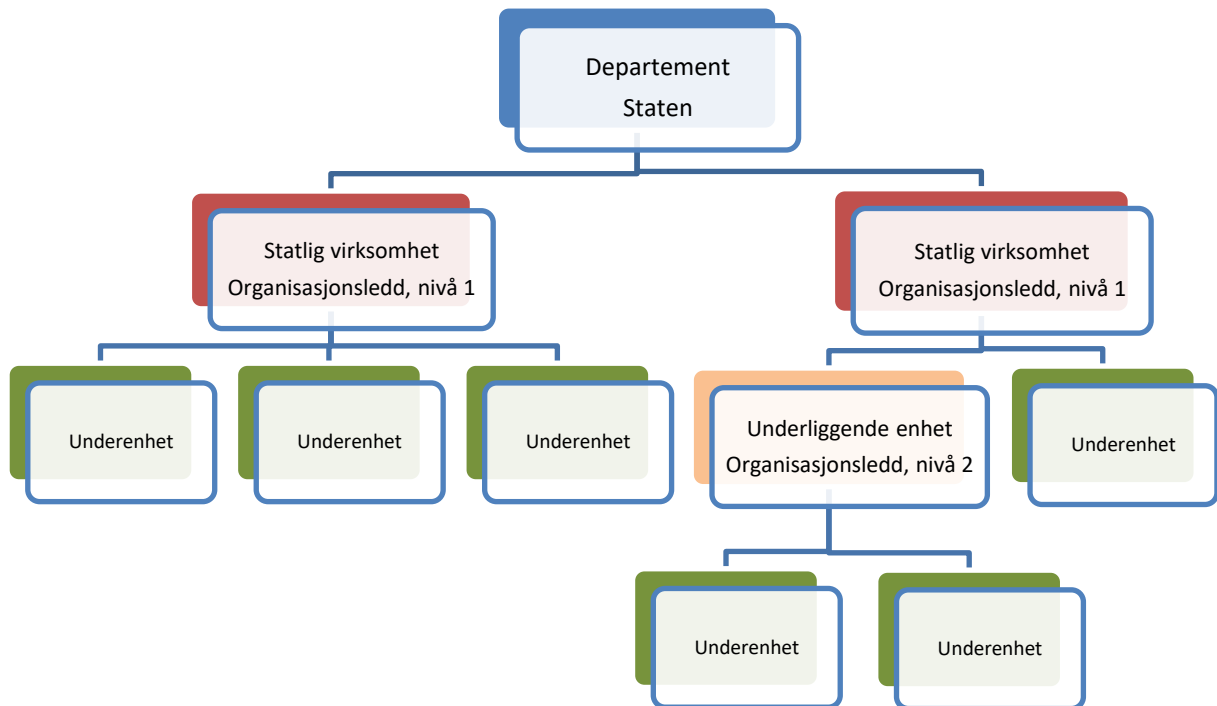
Departement
Staten

Statlig virksomhet
Organisasjonsledd, nivå 1

Statlig virksomhet
Organisasjonsledd, nivå 1

Underenhet

Underenhet

Underenhet

Underliggende enhet
Organisasjonsledd, nivå 2

Underenhet

Underenhet

Underenhet